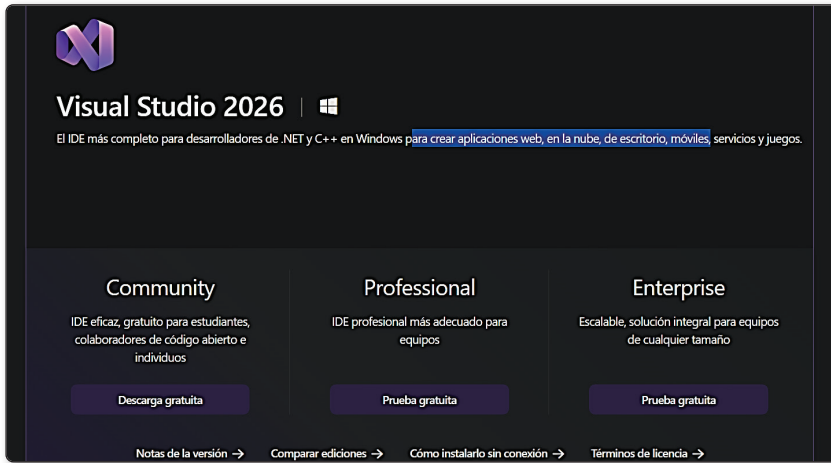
Visual Studio 2026

El IDE más completo para desarrolladores de .NET y C++ en Windows para crear aplicaciones web, en la nube, de escritorio, móviles, servicios y juegos.

Community

IDE eficaz, gratuito para estudiantes, colaboradores de código abierto e individuos

Descarga gratuita

Professional

IDE profesional más adecuado para equipos

Prueba gratuita

Enterprise

Escalable, solución integral para equipos de cualquier tamaño

Prueba gratuita

Notas de la versión → Comparar ediciones → Cómo instalarlo sin conexión → Términos de licencia →